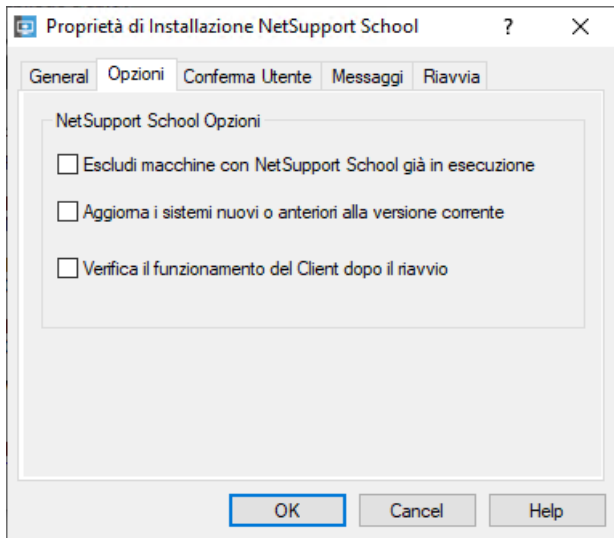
Proprietà di Installazione NetSupport School ? ✕

General | Opzioni | Conferma Utente | Messaggi | Riavvia

NetSupport School Opzioni

Escludi macchine con NetSupport School già in esecuzione

Aggiorna i sistemi nuovi o anteriori alla versione corrente

Verifica il funzionamento del Client dopo il riavvio

OK | Cancel | Help